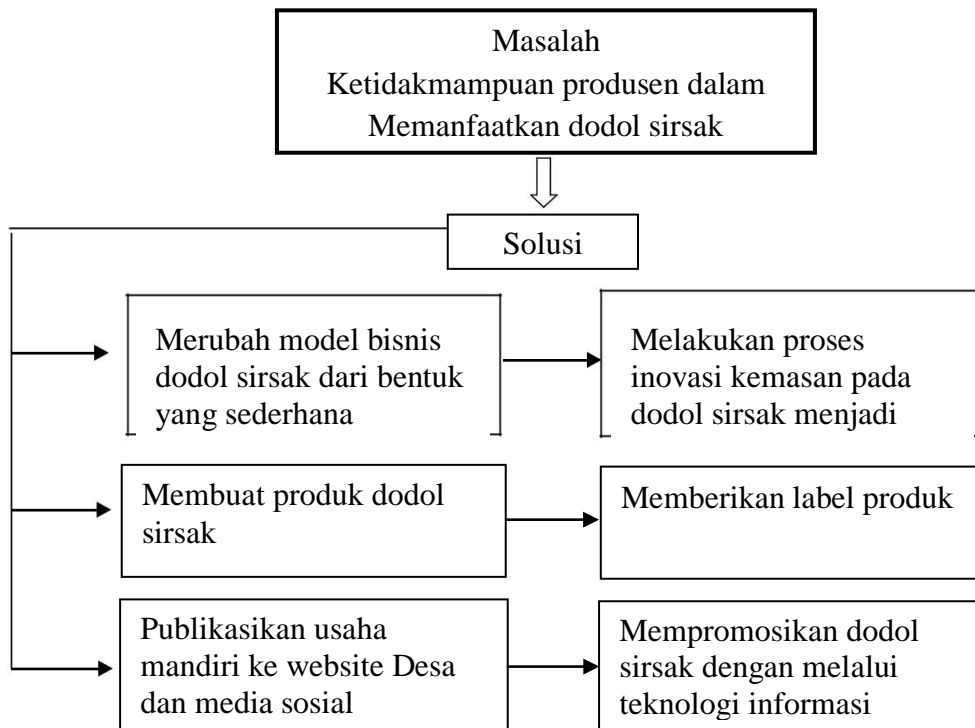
Masalah
Ketidakmampuan produsen dalam Memanfaatkan dodol sirsak

Solusi

Merubah model bisnis dodol sirsak dari bentuk yang sederhana

Melakukan proses inovasi kemasan pada dodol sirsak menjadi

Membuat produk dodol sirsak

Memberikan label produk

Publikasikan usaha mandiri ke website Desa dan media sosial

Mempromosikan dodol sirsak dengan melalui teknologi informasi